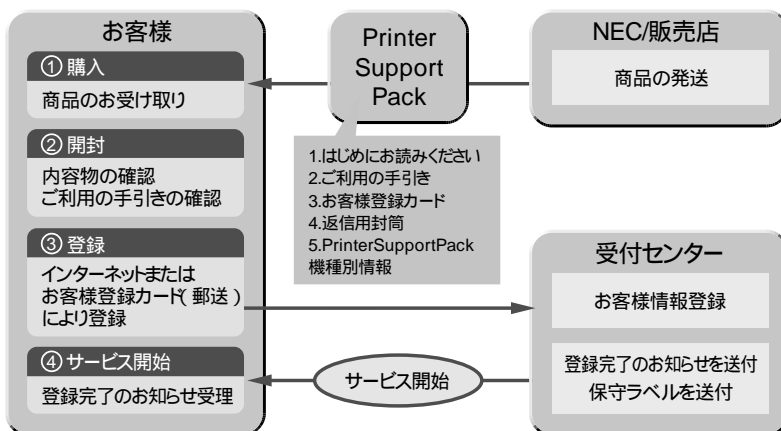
お客様

① 購入

商品のお受け取り

② 開封

内容物の確認
ご利用の手引きの確認

③ 登録

インターネットまたは
お客様登録カード( 郵送 )
により登録

④ サービス開始

登録完了のお知らせ受理

Printer Support Pack

1.はじめにお読みください
2.ご利用の手引き
3.お客様登録カード
4.返信用封筒
5.PrinterSupportPack
機種別情報

サービス開始

NEC/販売店

商品の発送

受付センター

お客様情報登録

登録完了のお知らせを送付
保守ラベルを送付